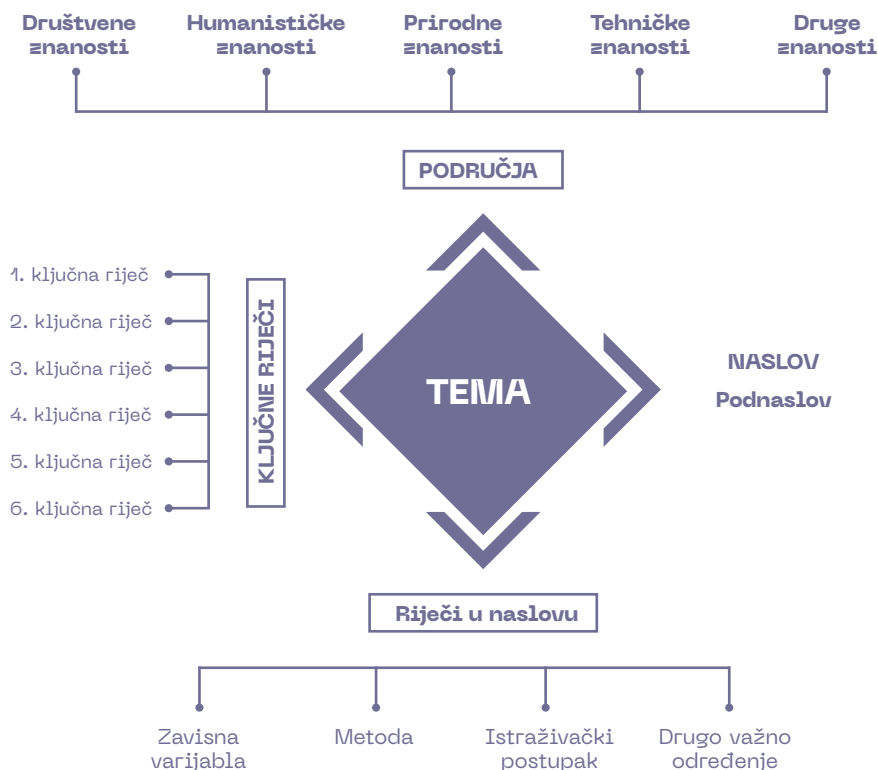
Društvene znanosti

Humanističke znanosti

Prirodne znanosti

Tehničke znanosti

Druge znanosti

PODRUČJA

1. ključna riječ
2. ključna riječ
3. ključna riječ
4. ključna riječ
5. ključna riječ
6. ključna riječ

KLJUČNE RIJEČI

TEMA

NASLOV
Podnaslov

Riječi u naslovu

Zavisna varijabla

Metoda

Istraživački postupak

Drugo važno određenje